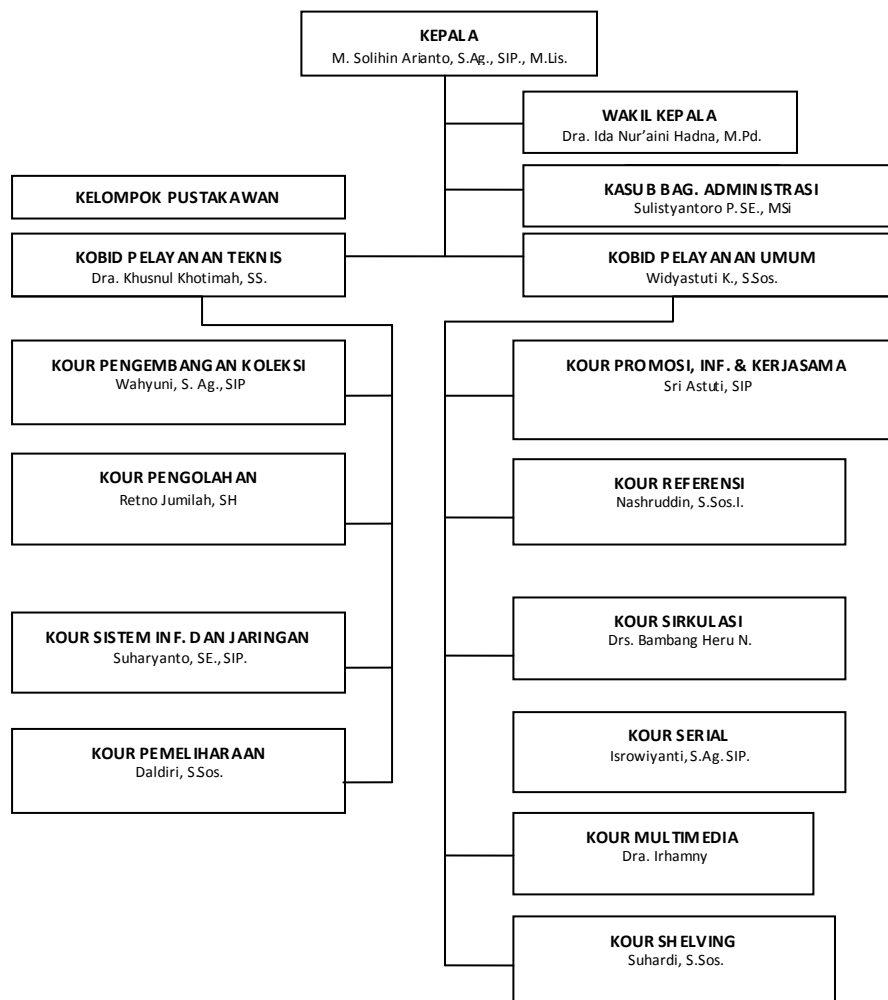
KEPALA
M. Solihin Arianto, S.Ag., SIP., M.Lis.

WAKIL KEPALA
Dra. Ida Nur'aini Hadna, M.Pd.

KELOMPOK PUSTAKAWAN

KASUB BAG. ADMINISTRASI
Sulistyantoro P. SE., MSi

KOBID PELAYANAN TEKNIS
Dra. Khusnul Khotimah, SS.

KOBID PELAYANAN UMUM
Widyastuti K., S.Sos.

KOUR PENGEMBANGAN KOLEKSI
Wahyuni, S. Ag., SIP

KOUR PROMOSI, INF. & KERJASAMA
Sri Astuti, SIP

KOUR PENGOLAHAN
Retno Jumilah, SH

KOUR REFERENSI
Nashruddin, S.Sos.I.

KOUR SIRKULASI
Drs. Bambang Heru N.

KOUR SISTEM INF. DAN JARINGAN
Suharyanto, SE., SIP.

KOUR SERIAL
Isrowiyanti, S.Ag. SIP.

KOUR PEMELIHARAAN
Daldiri, S.Sos.

KOUR MULTIMEDIA
Dra. Irhamny

KOUR SHELVING
Suhardi, S.Sos.